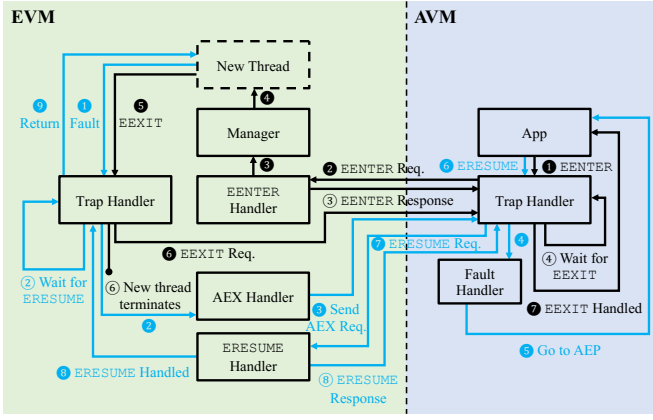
EVM

AVM

New Thread

9 Return

1 Fault

5 EEXIT

4

Manager

3

App

2 EENTER Req.

6 ERESUME

1 EENTER

Trap Handler

EENTER Handler

3 EENTER Response

Trap Handler

6 EEXIT Req.

7 ERESUME Req.

4

2 Wait for ERESUME

6 New thread terminates

4 Wait for EEXIT

Fault Handler

AEX Handler

3 Send AEX Req.

7 EEXIT Handled

2

ERESUME Handler

5 Go to AEP

8 ERESUME Handled

8 ERESUME Response